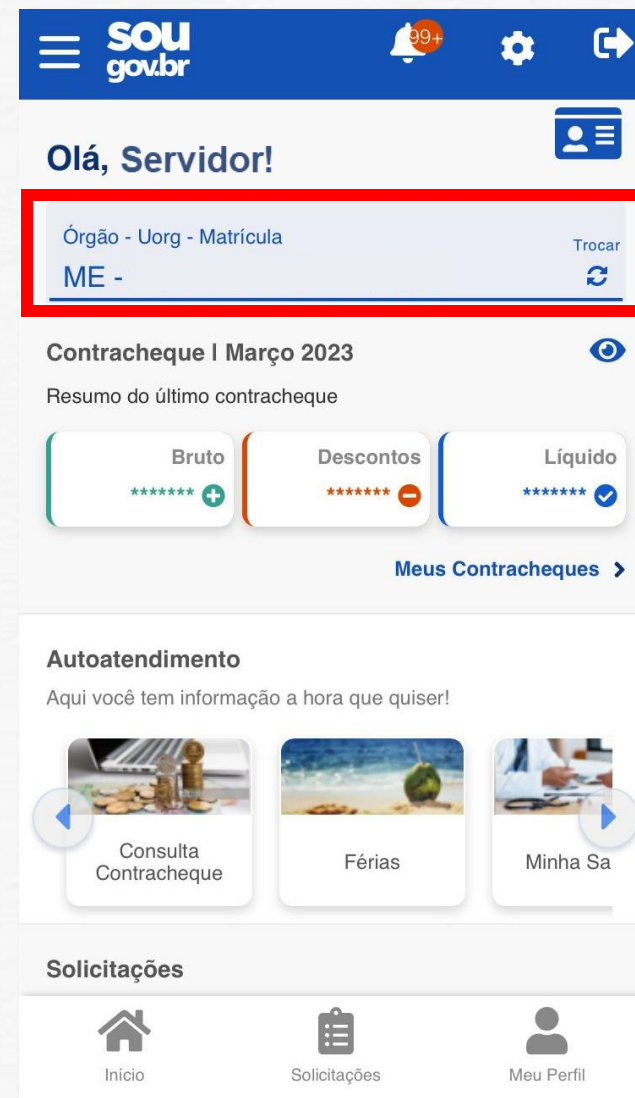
sou gov.br

99+

Olá, Servidor!

Órgão - Uorg - Matrícula
ME -
Trocar

Contracheque | Março 2023

Resumo do último contracheque

| Bruto | Descontos | Líquido |
|---|---|---|
| ******* | ******* | ******* |

Meus Contracheques

Autoatendimento

Aqui você tem informação a hora que quiser!

Consulta Contracheque

Férias

Minha Sa

Solicitações

Início

Solicitações

Meu Perfil